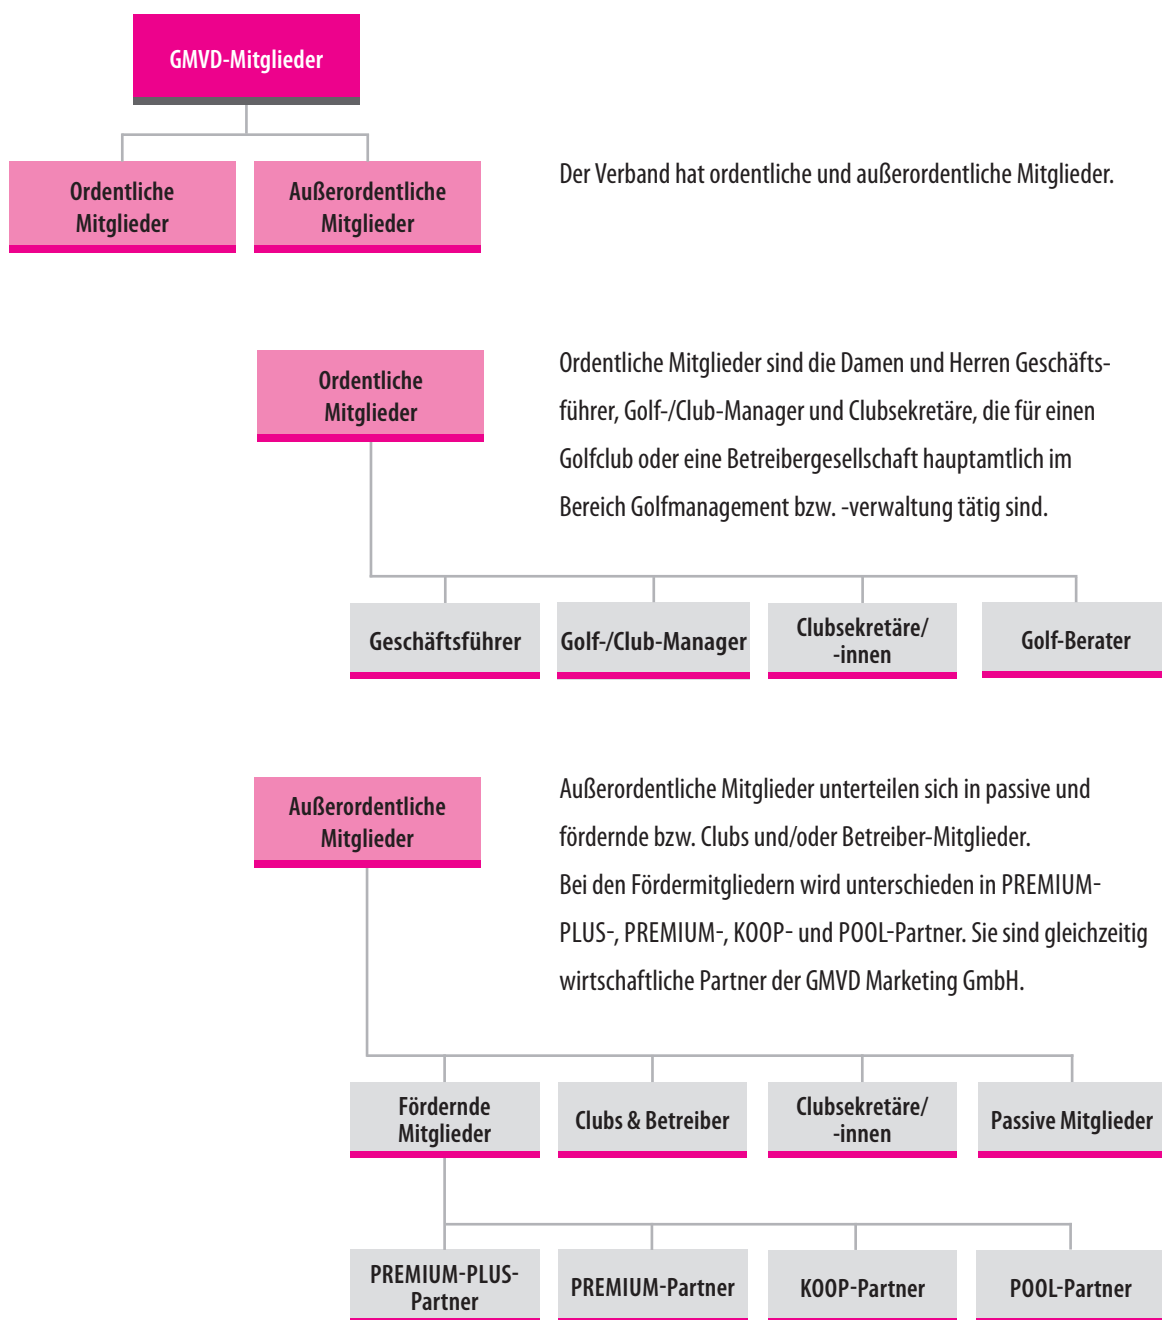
GMVD-Mitglieder

Ordentliche Mitglieder

Außerordentliche Mitglieder

Der Verband hat ordentliche und außerordentliche Mitglieder.

Ordentliche Mitglieder

Ordentliche Mitglieder sind die Damen und Herren Geschäftsführer, Golf-/Club-Manager und Clubsekretäre, die für einen Golfclub oder eine Betreibergesellschaft hauptamtlich im Bereich Golfmanagement bzw. -verwaltung tätig sind.

Geschäftsführer

Golf-/Club-Manager

Clubsekretäre/ -innen

Golf-Berater

Außerordentliche Mitglieder

Außerordentliche Mitglieder unterteilen sich in passive und fördernde bzw. Clubs und/oder Betreiber-Mitglieder.
Bei den Fördermitgliedern wird unterschieden in PREMIUM-PLUS-, PREMIUM-, KOOP- und POOL-Partner. Sie sind gleichzeitig wirtschaftliche Partner der GMVD Marketing GmbH.

Fördernde Mitglieder

Clubs & Betreiber

Clubsekretäre/ -innen

Passive Mitglieder

PREMIUM-PLUS-Partner

PREMIUM-Partner

KOOP-Partner

POOL-Partner